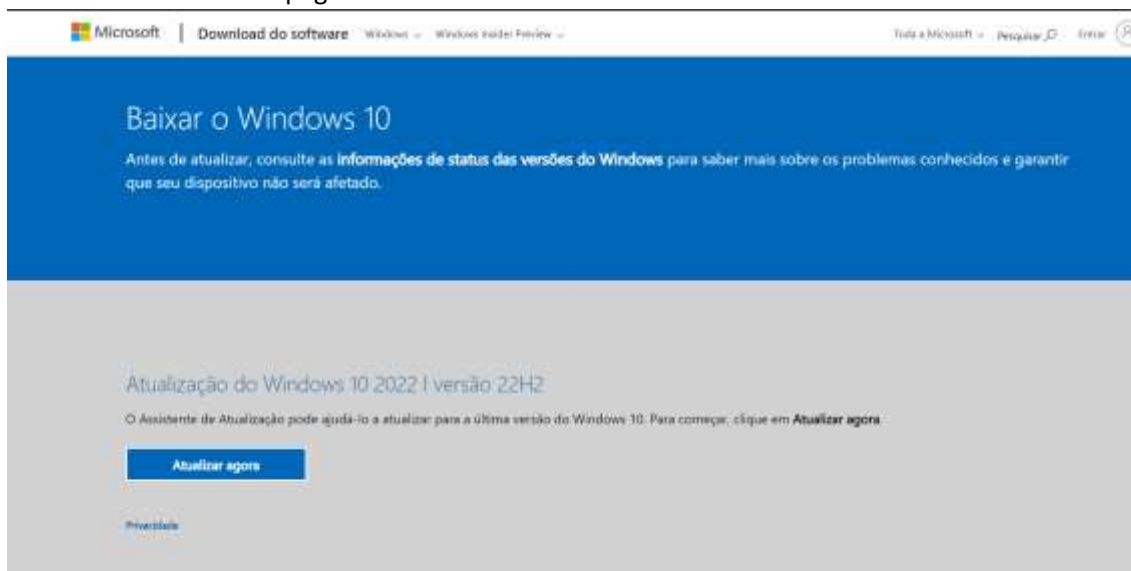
Microsoft | Download do software Windows ⌄ Windows Insider Preview ⌄

Toda a Microsoft ⌄ Pesquisar Entrar

Baixar o Windows 10

Antes de atualizar, consulte as **informações de status das versões do Windows** para saber mais sobre os problemas conhecidos e garantir que seu dispositivo não será afetado.

Atualização do Windows 10 2022 | versão 22H2

O Assistente de Atualização pode ajudá-lo a atualizar para a última versão do Windows 10. Para começar, clique em **Atualizar agora**.

Atualizar agora

Privacidade